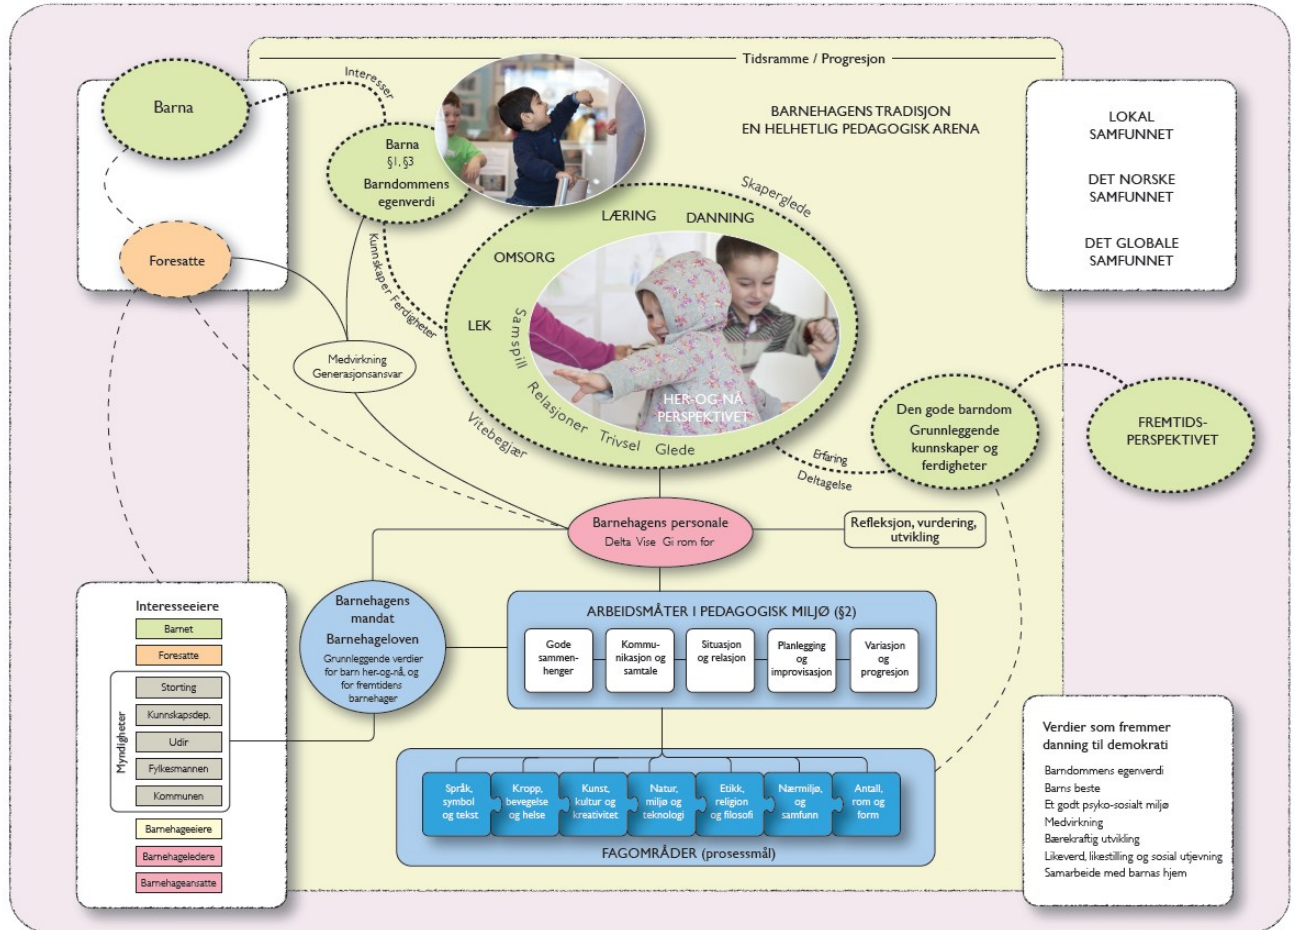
Tidsramme / Progresjon

Barna

Interesser

Barna
§1, §3
Barndommens egenverdi

BARNEHAGENS TRADISJON
EN HELHETLIG PEDAGOGISK ARENA

LOKAL SAMFUNNET

DET NORSKE SAMFUNNET

DET GLOBALE SAMFUNNET

Skaperglede

LÆRING

DANNING

OMSORG

Kunnskaper Ferdigheter

Foresatte

LEK

Samspill

Relasjoner

Trivsel

Glede

Vitebegjær

HER-OG-NÅ PERSPEKTIVET

Medvirkning
Generasjonsansvar

Den gode barndom
Grunnleggende kunnskaper og ferdigheter

FREMTIDS-PERSPEKTIVET

Erfaring

Deltagelse

Barnehagens personale
Delta Vise Gi rom for

Refleksjon, vurdering, utvikling

Interesseeiere
Barnet
Foresatte
Myndigheter
Storting
Kunnskapsdep.
Udir
Fylkesmannen
Kommunen
Barnehageeiere
Barnehageledere
Barnehageansatte

Barnehagens mandat
Barnehageloven
Grunnleggende verdier for barn her-og-nå, og for fremtidens barnehager

ARBEIDSMÅTER I PEDAGOGISK MILJØ (§2)

Gode sammenhenger

Kommunikasjon og samtale

Situasjon og relasjon

Planlegging og improvisasjon

Variasjon og progresjon

Språk, symbol og tekst

Kropp, bevegelse og helse

Kunst, kultur og kreativitet

Natur, miljø og teknologi

Etikk, religion og filosofi

Nærmiljø, og samfunn

Antall, rom og form

FAGOMRÅDER (prosessmål)

Verdier som fremmer danning til demokrati
Barndommens egenverdi
Barns beste
Et godt psyko-sosialt miljø
Medvirkning
Bærekraftig utvikling
Likeverd, likestilling og sosial utjevning
Samarbeide med barnas hjem